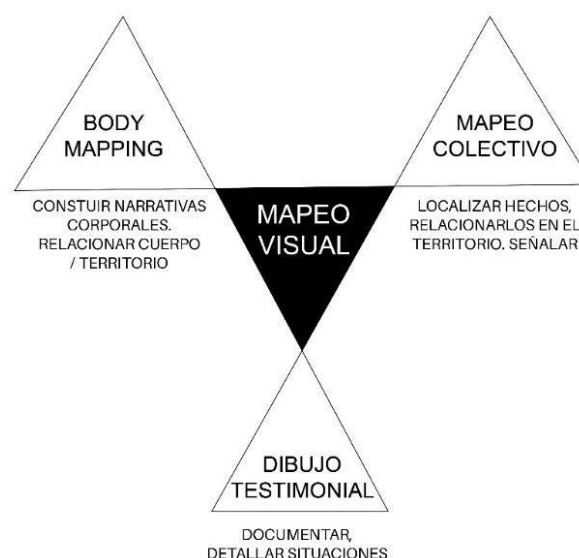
BODY MAPPING

CONSTUIR NARRATIVAS CORPORALES. RELACIONAR CUERPO / TERRITORIO

MAPEO VISUAL

MAPEO COLECTIVO

LOCALIZAR HECHOS, RELACIONARLOS EN EL TERRITORIO. SEÑALAR

DIBUJO TESTIMONIAL

DOCUMENTAR, DETALLAR SITUACIONES